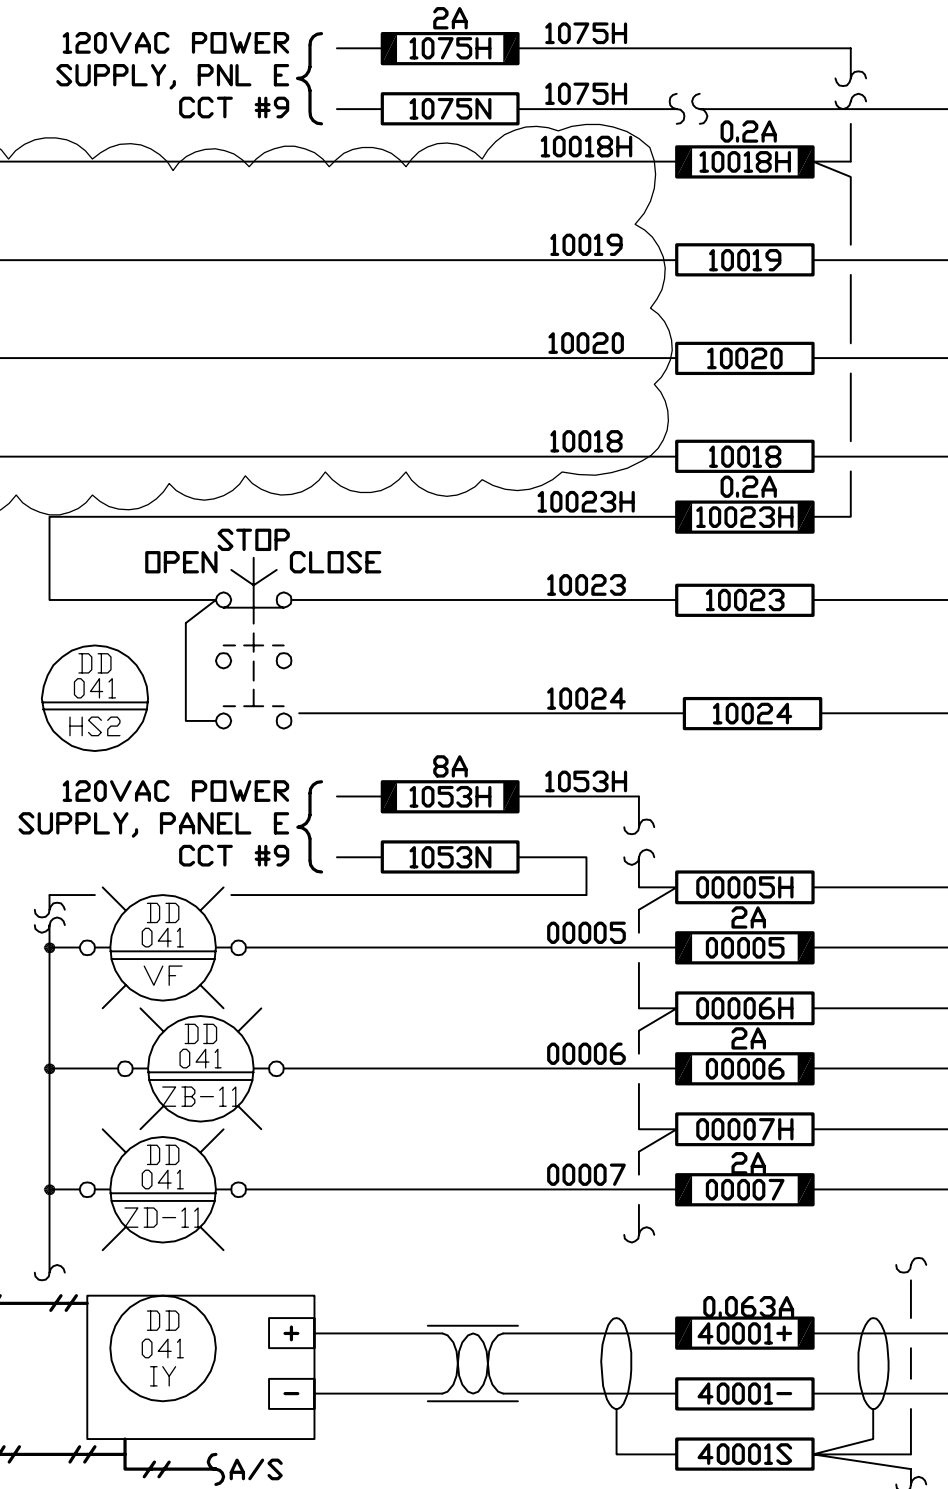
120VAC POWER SUPPLY, PNL E CCT #9

2A
1075H
1075H
1075N
1075H

10018H
0.2A
10018H

10019
10019

10020
10020

10018
10018

10023H
0.2A
10023H

STOP
OPEN
CLOSE

10023
10023

DD
041
HS2

10024
10024

120VAC POWER SUPPLY, PANEL E CCT #9

8A
1053H
1053H
1053N

00005H
DD
041
VF
00005
2A
00005

00006H
DD
041
ZB-11
00006
2A
00006

00007H
DD
041
ZD-11
00007
2A
00007

DD
041
IY
+
−
0.063A
40001+
40001−
40001S
A/S